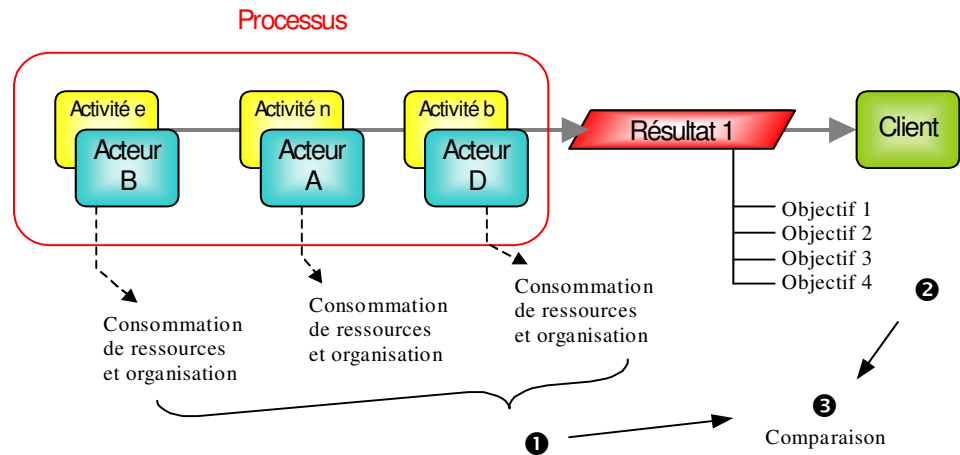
Processus

Activité e
Acteur B

Activité n
Acteur A

Activité b
Acteur D

Résultat 1

Client

Objectif 1
Objectif 2
Objectif 3
Objectif 4

Consommation de ressources et organisation

Consommation de ressources et organisation

Consommation de ressources et organisation

❷

❶

❸
Comparaison